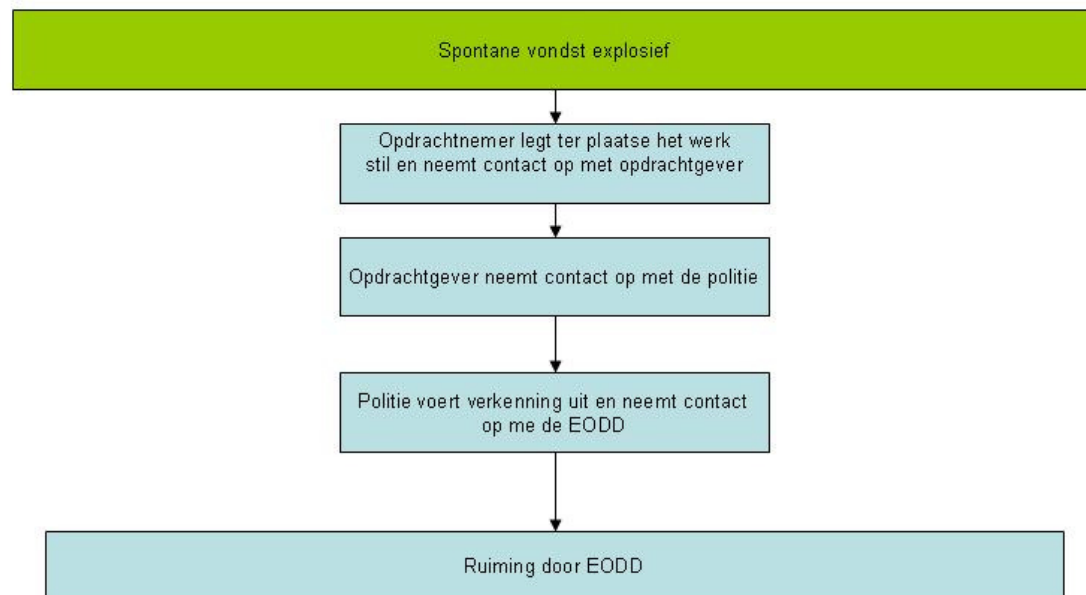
Spontane vondst explosief

Opdrachtnemer legt ter plaatse het werk stil en neemt contact op met opdrachtgever

Opdrachtgever neemt contact op met de politie

Politie voert verkenning uit en neemt contact op me de EODD

Ruiming door EODD